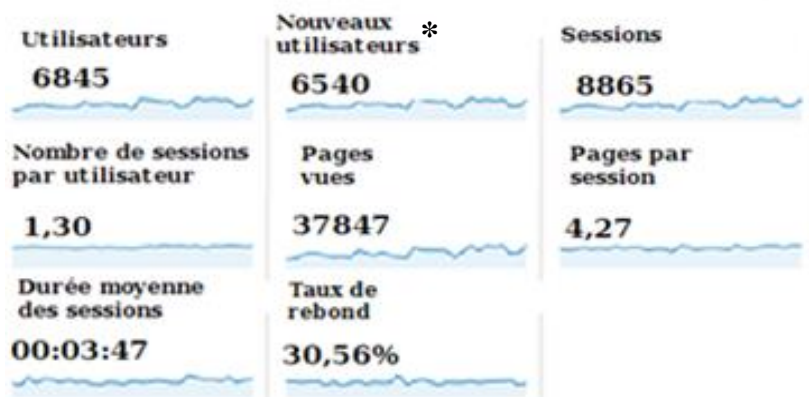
Utilisateurs
6845

Nouveaux utilisateurs *
6540

Sessions
8865

Nombre de sessions par utilisateur
1,30

Pages vues
37847

Pages par session
4,27

Durée moyenne des sessions
00:03:47

Taux de rebond
30,56%